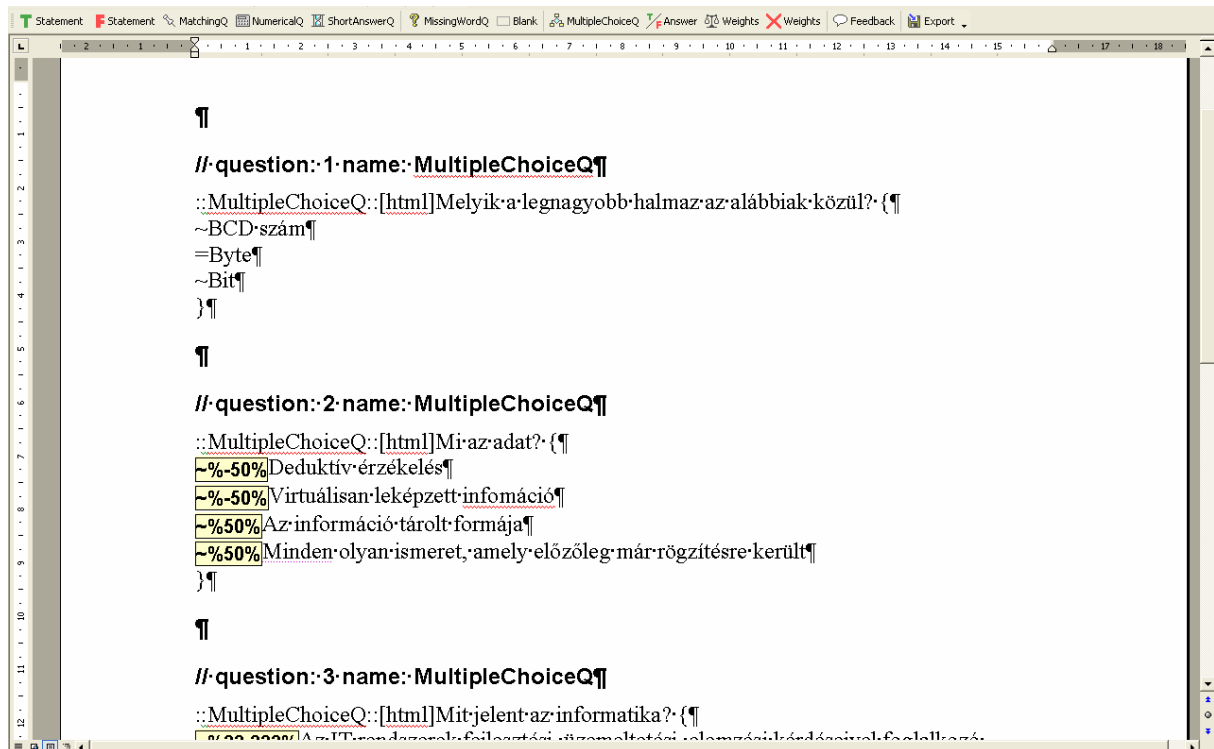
T Statement F Statement MatchingQ NumericalQ ShortAnswerQ MissingWordQ Blank MultipleChoiceQ Answer Weights Weights Feedback Export

¶

//·question:·1·name:·MultipleChoiceQ¶

::MultipleChoiceQ::[html]Melyik·a·legnagyobb·halmaz·az·alábbiak·közül?·{¶
~BCD·szám¶
=Byte¶
~Bit¶
}¶

¶

//·question:·2·name:·MultipleChoiceQ¶

::MultipleChoiceQ::[html]Mi·az·adat?·{¶
~%-50%Deduktív·érzékelés¶
~%-50%Virtuálisan·leképzett·infomáció¶
~%50%Az·információ·tárolt·formája¶
~%50%Minden·olyan·ismeret,·amely·előzőleg·már·rögzítésre·került¶
}¶

¶

//·question:·3·name:·MultipleChoiceQ¶

::MultipleChoiceQ::[html]Mit·jelent·az·informatika?·{¶
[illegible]